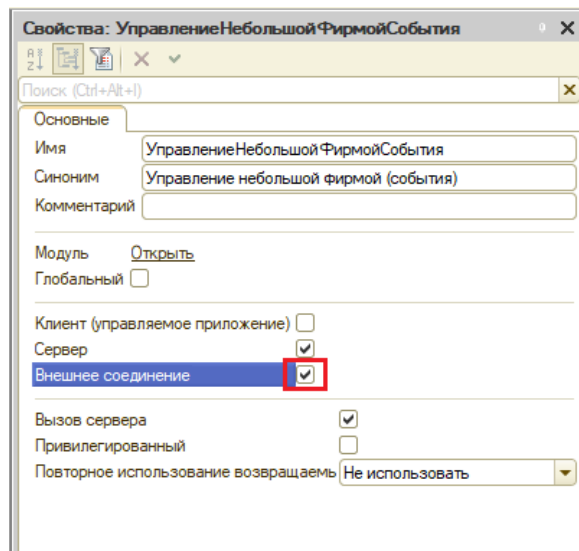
Свойства: УправлениеНебольшойФирмойСобытия

Поиск (Ctrl+Alt+I)

Основные

Имя УправлениеНебольшойФирмойСобытия

Синоним Управление небольшой фирмой (события)

Комментарий

Модуль Открыть

Глобальный

Клиент (управляемое приложение)

Сервер

Внешнее соединение

Вызов сервера

Привилегированный

Повторное использование возвращаемь Не использовать